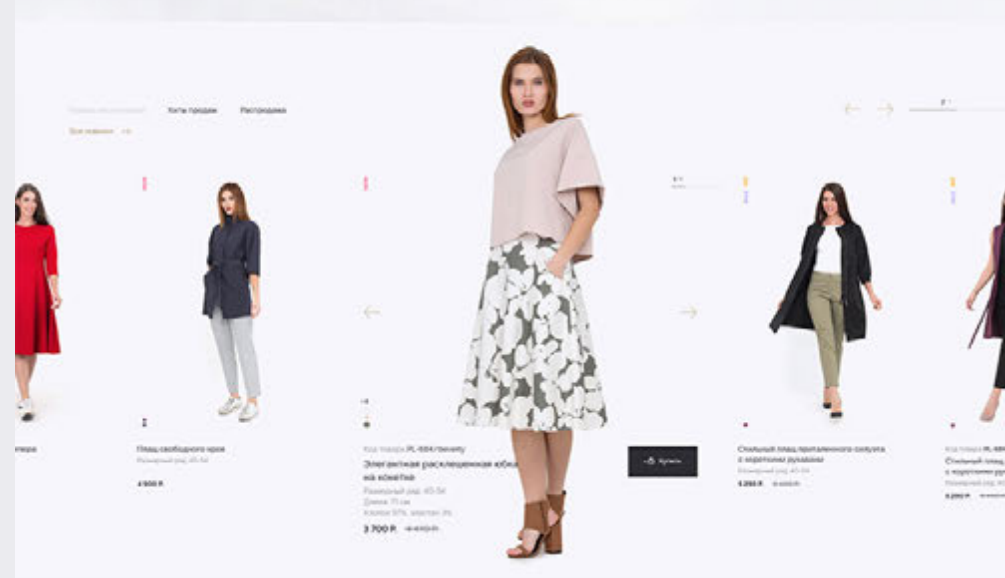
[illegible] Хиты продаж Распродажа

Все новинки →

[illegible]пера

Плащ свободного кроя
Размерный ряд: 40-54
4 900 Р.

Код товара PL-684/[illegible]
Элегантная расклешенная юбка на кокетке
Размерный ряд: 40-54
Длина: 71 см
Хлопок 97%, эластан 3%
3 700 Р. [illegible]

Купить

Стильный плащ приталенного силуэта с короткими рукавами
Размерный ряд: 40-54
5 200 Р. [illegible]

Код товара PL-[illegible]
Стильный плащ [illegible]
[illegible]
5 200 Р. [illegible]